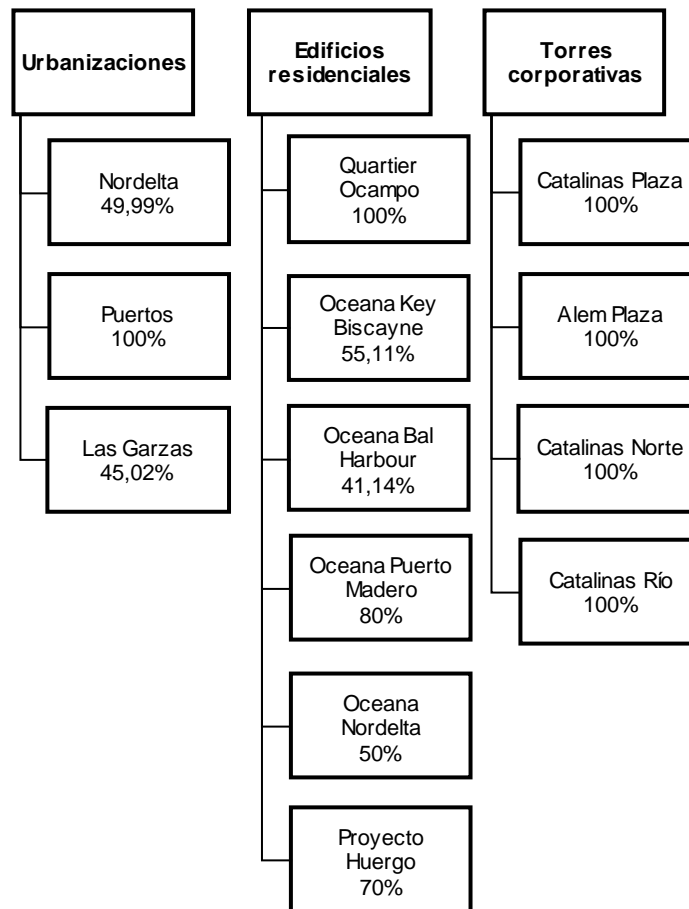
Urbanizaciones

Nordelta
49,99%

Puertos
100%

Las Garzas
45,02%

Edificios residenciales

Quartier Ocampo
100%

Oceana Key Biscayne
55,11%

Oceana Bal Harbour
41,14%

Oceana Puerto Madero
80%

Oceana Nordelta
50%

Proyecto Huergo
70%

Torres corporativas

Catalinas Plaza
100%

Alem Plaza
100%

Catalinas Norte
100%

Catalinas Río
100%